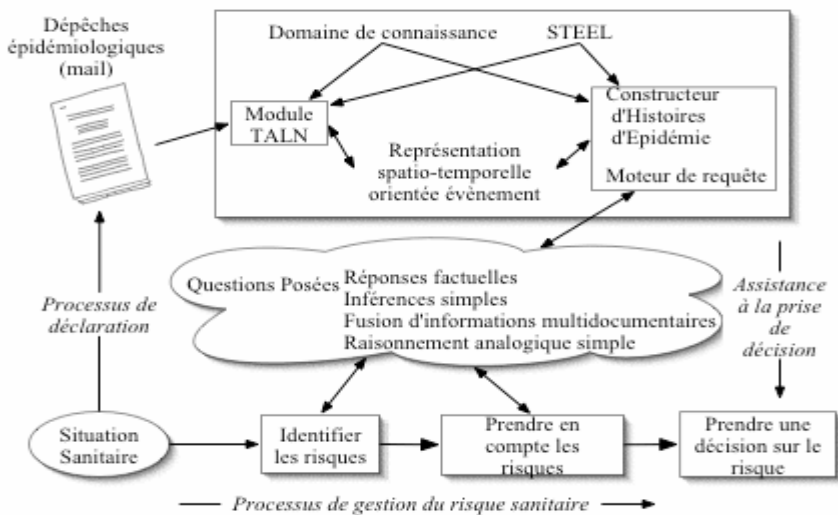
Dépêches épidémiologiques (mail)

Domaine de connaissance

STEEL

Module TALN

Constructeur d'Histoires d'Epidémie

Représentation spatio-temporelle orientée évènement

Moteur de requête

Questions Posées

Réponses factuelles
Inférences simples
Fusion d'informations multidocumentaires
Raisonnement analogique simple

Processus de déclaration

Assistance à la prise de décision

Situation Sanitaire

Identifier les risques

Prendre en compte les risques

Prendre une décision sur le risque

Processus de gestion du risque sanitaire